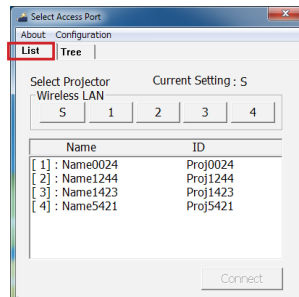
Select Access Port

About Configuration

List Tree

Select Projector Current Setting : S

Wireless LAN

S 1 2 3 4

| Name | ID |
|---|---|
| [ 1 ] : Name0024 | Proj0024 |
| [ 2 ] : Name1244 | Proj1244 |
| [ 3 ] : Name1423 | Proj1423 |
| [ 4 ] : Name5421 | Proj5421 |

Connect